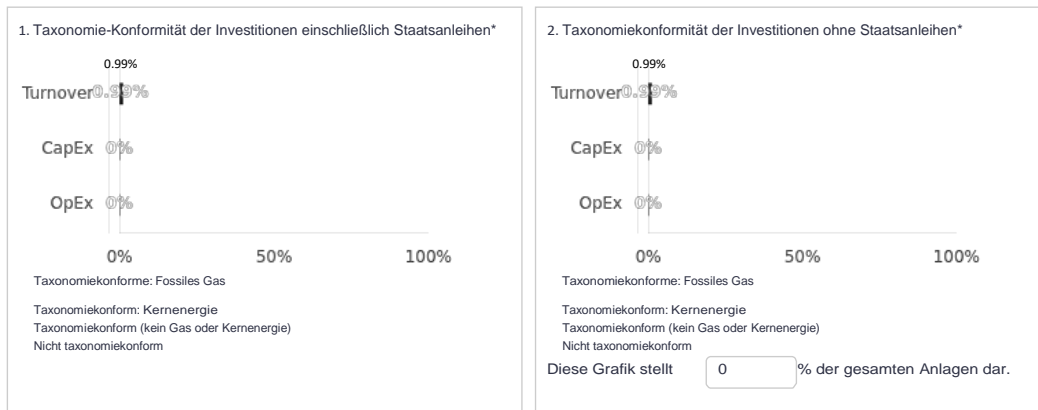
1. Taxonomie-Konformität der Investitionen einschließlich Staatsanleihen*

0.99%

Turnover 0.99%

CapEx 0%

OpEx 0%

0% 50% 100%

Taxonomiekonforme: Fossiles Gas

Taxonomiekonform: Kernenergie
Taxonomiekonform (kein Gas oder Kernenergie)
Nicht taxonomiekonform

2. Taxonomiekonformität der Investitionen ohne Staatsanleihen*

0.99%

Turnover 0.99%

CapEx 0%

OpEx 0%

0% 50% 100%

Taxonomiekonforme: Fossiles Gas

Taxonomiekonform: Kernenergie
Taxonomiekonform (kein Gas oder Kernenergie)
Nicht taxonomiekonform

Diese Grafik stellt 0 % der gesamten Anlagen dar.